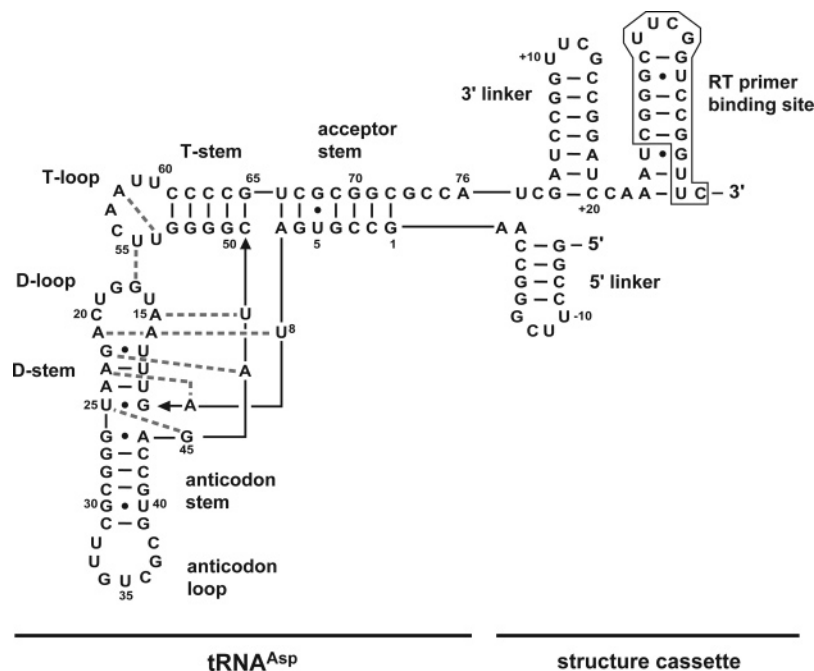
T-loop
T-stem
acceptor stem
3' linker
RT primer binding site
5' linker
D-loop
D-stem
anticodon stem
anticodon loop

U U 60
A C C C C G 65 U C G C G G 70 C G C C A 76 U C G C C A A U C 3'
A U G G G C 50 A G U G C C G 1
C 55 U 5
+10 U U C G
G C
G C
C G
C G
U A
A U
C +20
U U C
C G
G U
G C
C G
U G
A U
A A
C G 5'
C G
G C
G C
G U -10
C U
U G G U
20 C 15 A U
A A U8
G U
A U A
A U
25 U G A
G A G 45
G C
C C
C G
30 G U 40
C G
U C
U C
G U C
35

tRNA$^{Asp}$
structure cassette